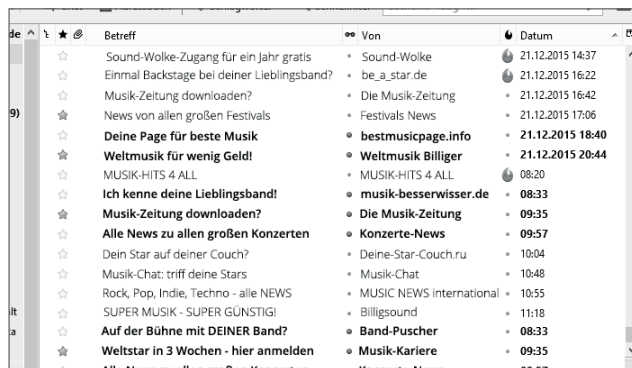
de | Betreff | Von | Datum
9)
lt
a

| Betreff | Von | Datum |
|---|---|---|
| Sound-Wolke-Zugang für ein Jahr gratis | Sound-Wolke | 21.12.2015 14:37 |
| Einmal Backstage bei deiner Lieblingsband? | be_a_star.de | 21.12.2015 16:22 |
| Musik-Zeitung downloaden? | Die Musik-Zeitung | 21.12.2015 16:42 |
| News von allen großen Festivals | Festivals News | 21.12.2015 17:06 |
| **Deine Page für beste Musik** | **bestmusicpage.info** | **21.12.2015 18:40** |
| **Weltmusik für wenig Geld!** | **Weltmusik Billiger** | **21.12.2015 20:44** |
| MUSIK-HITS 4 ALL | MUSIK-HITS 4 ALL | 08:20 |
| **Ich kenne deine Lieblingsband!** | **musik-besserwisser.de** | **08:33** |
| **Musik-Zeitung downloaden?** | **Die Musik-Zeitung** | **09:35** |
| **Alle News zu allen großen Konzerten** | **Konzerte-News** | **09:57** |
| Dein Star auf deiner Couch? | Deine-Star-Couch.ru | 10:04 |
| Musik-Chat: triff deine Stars | Musik-Chat | 10:48 |
| Rock, Pop, Indie, Techno - alle NEWS | MUSIC NEWS international | 10:55 |
| SUPER MUSIK - SUPER GÜNSTIG! | Billigsound | 11:18 |
| **Auf der Bühne mit DEINER Band?** | **Band-Puscher** | **08:33** |
| **Weltstar in 3 Wochen - hier anmelden** | **Musik-Kariere** | **09:35** |
| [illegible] | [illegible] | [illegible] |